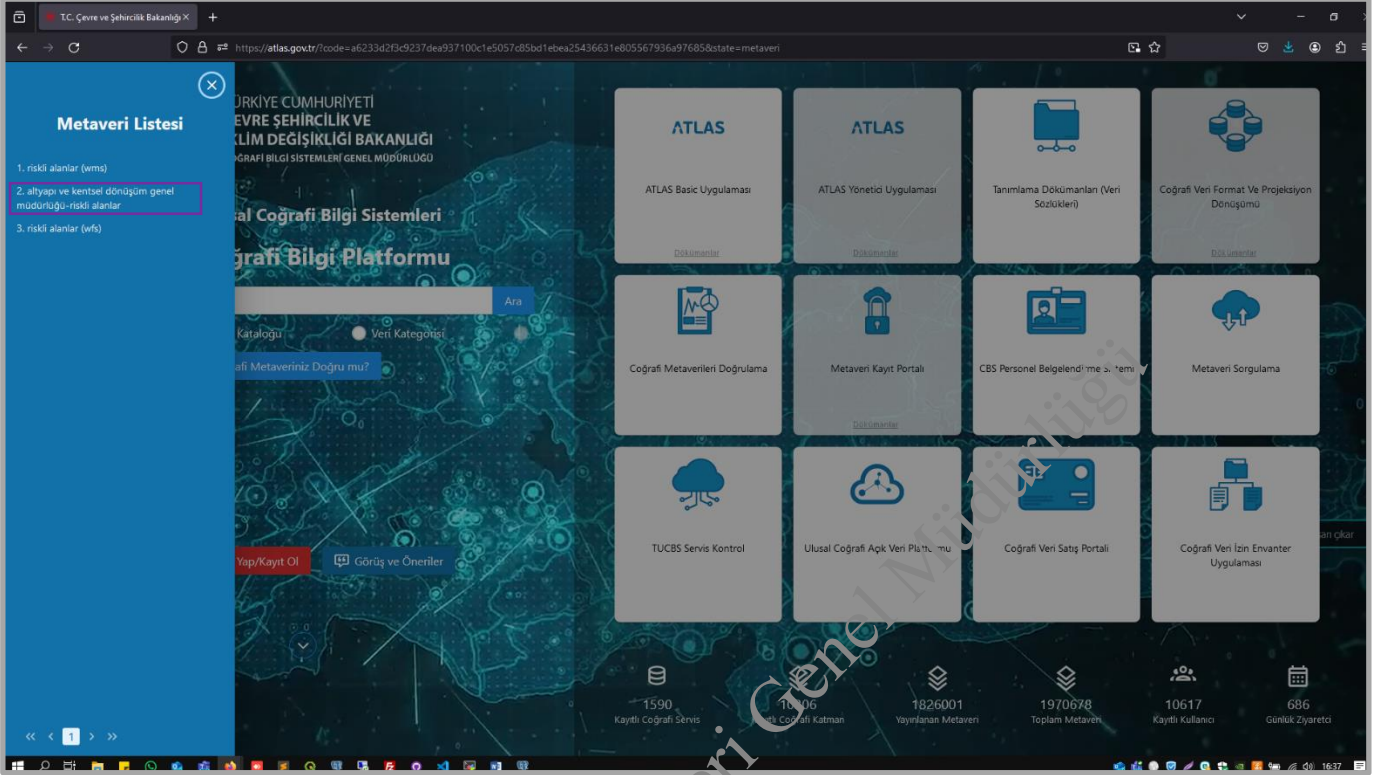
T.C. Çevre ve Şehircilik Bakanlığı ×

https://atlas.gov.tr/?code=a6233d2f3c9237dea937100c1e5057c85bd1ebea25436631e805567936a97685&state=metaveri

Metaveri Listesi

1. riskli alanlar (wms)
2. altyapı ve kentsel dönüşüm genel müdürlüğü-riskli alanlar
3. riskli alanlar (wfs)

« ‹ 1 › »

ÜRKİYE CUMHURİYETİ
EVRE ŞEHİRCİLİK VE
KLİM DEĞİŞİKLİĞİ BAKANLIĞI
OĞRAFİ BİLGİ SİSTEMLERİ GENEL MÜDÜRLÜĞÜ

sal Coğrafi Bilgi Sistemleri
ğrafi Bilgi Platformu

Ara

Kataloğu Veri Kategorisi

afi Metaveriniz Doğru mu?

Yap/Kayıt Ol Görüş ve Öneriler

ATLAS
ATLAS Basic Uygulaması
Dökümanlar

ATLAS
ATLAS Yönetici Uygulaması
Dökümanlar

Tanımlama Dökümanları (Veri Sözlükleri)

Coğrafi Veri Format Ve Projeksiyon Dönüşümü
Dökümanlar

Coğrafi Metaverileri Doğrulama

Metaveri Kayıt Portalı
Dökümanlar

CBS Personel Belgelendirme Sistemi

Metaveri Sorgulama

TUCBS Servis Kontrol

Ulusal Coğrafi Açık Veri Platformu

Coğrafi Veri Satış Portalı

Coğrafi Veri İzin Envanter Uygulaması

1590
Kayıtlı Coğrafi Servis

10606
tlı Coğrafi Katman

1826001
Yayınlanan Metaveri

1970678
Toplam Metaveri

10617
Kayıtlı Kullanıcı

686
Günlük Ziyaretçi

çıkar

ri Genel Müdürlüğü

16:37